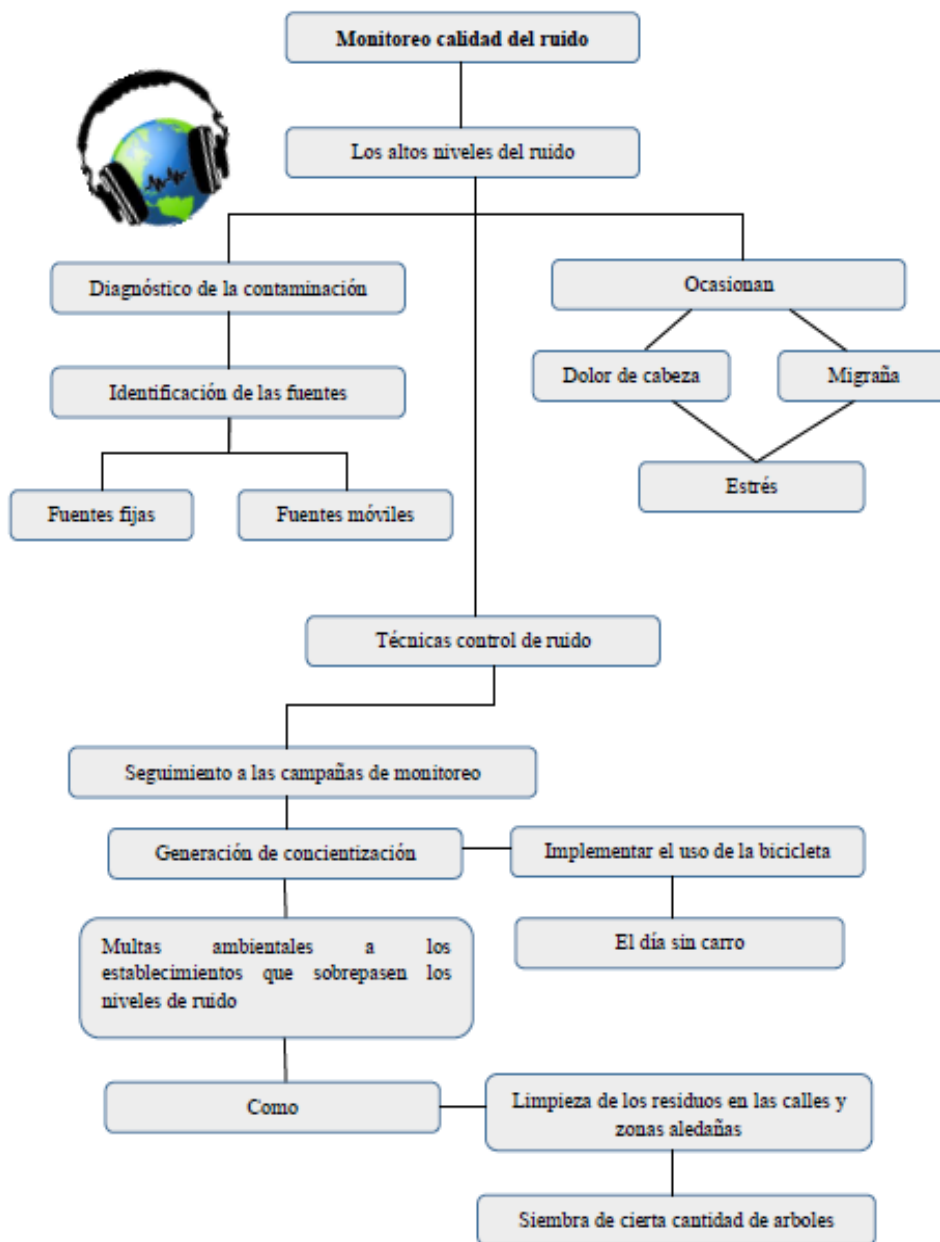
Monitoreo calidad del ruido

Los altos niveles del ruido

Diagnóstico de la contaminación

Ocasionan

Dolor de cabeza

Migraña

Estrés

Identificación de las fuentes

Fuentes fijas

Fuentes móviles

Técnicas control de ruido

Seguimiento a las campañas de monitoreo

Generación de concientización

Implementar el uso de la bicicleta

El día sin carro

Multas ambientales a los establecimientos que sobrepasen los niveles de ruido

Como

Limpieza de los residuos en las calles y zonas aledañas

Siembra de cierta cantidad de arboles